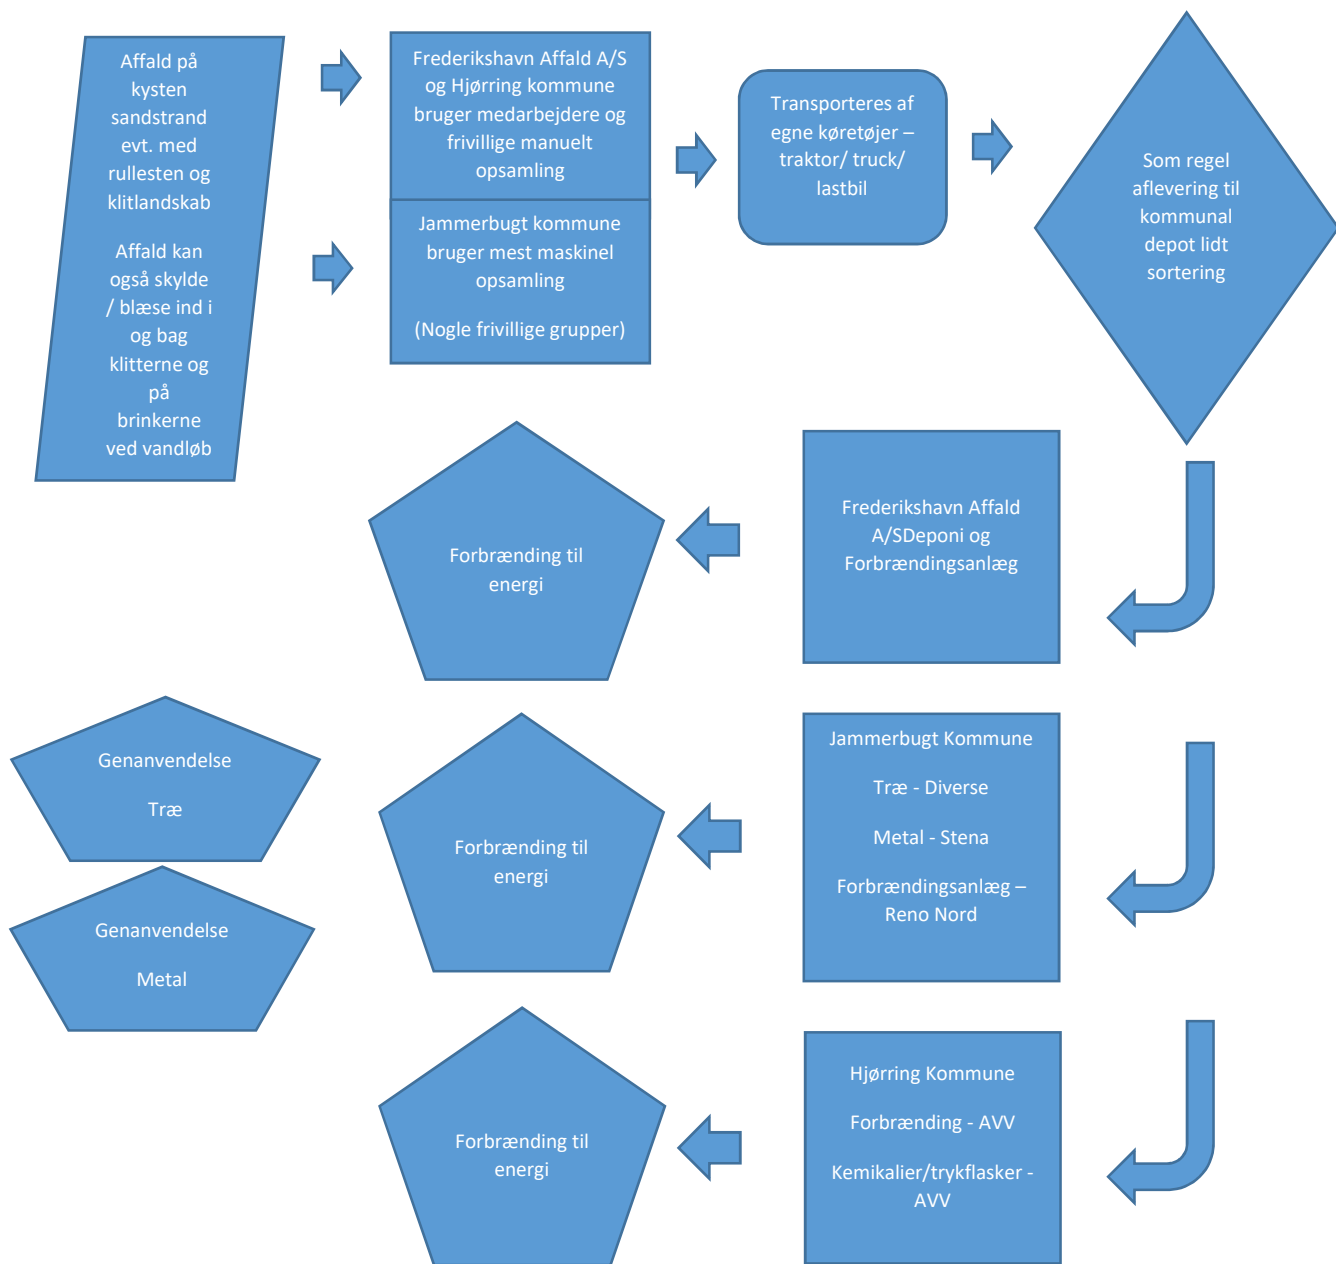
Affald på kysten sandstrand evt. med rullesten og klitlandskab

Affald kan også skylde / blæse ind i og bag klitterne og på brinkerne ved vandløb

Frederikshavn Affald A/S og Hjørring kommune bruger medarbejdere og frivillige manuelt opsamling

Jammerbugt kommune bruger mest maskinel opsamling

(Nogle frivillige grupper)

Transporteres af egne køretøjer – traktor/ truck/ lastbil

Som regel aflevering til kommunal depot lidt sortering

Frederikshavn Affald A/SDeponi og Forbrændingsanlæg

Forbrænding til energi

Jammerbugt Kommune

Træ - Diverse

Metal - Stena

Forbrændingsanlæg – Reno Nord

Forbrænding til energi

Genanvendelse

Træ

Genanvendelse

Metal

Hjørring Kommune

Forbrænding - AVV

Kemikalier/trykflasker - AVV

Forbrænding til energi